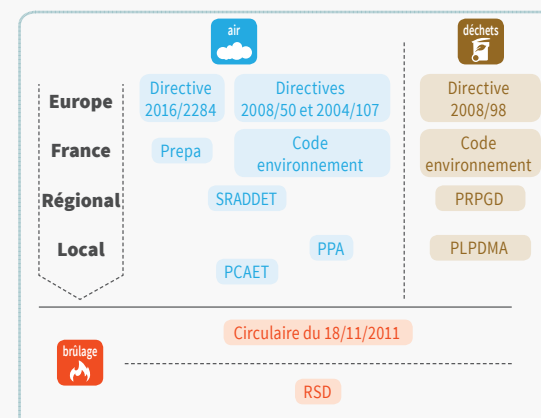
air

déchets

Europe

Directive 2016/2284

Directives 2008/50 et 2004/107

Directive 2008/98

France

Prepa

Code environnement

Code environnement

Régional

SRADDET

PRPGD

Local

PPA

PLPDMA

PCAET

brûlage

Circulaire du 18/11/2011

RSD